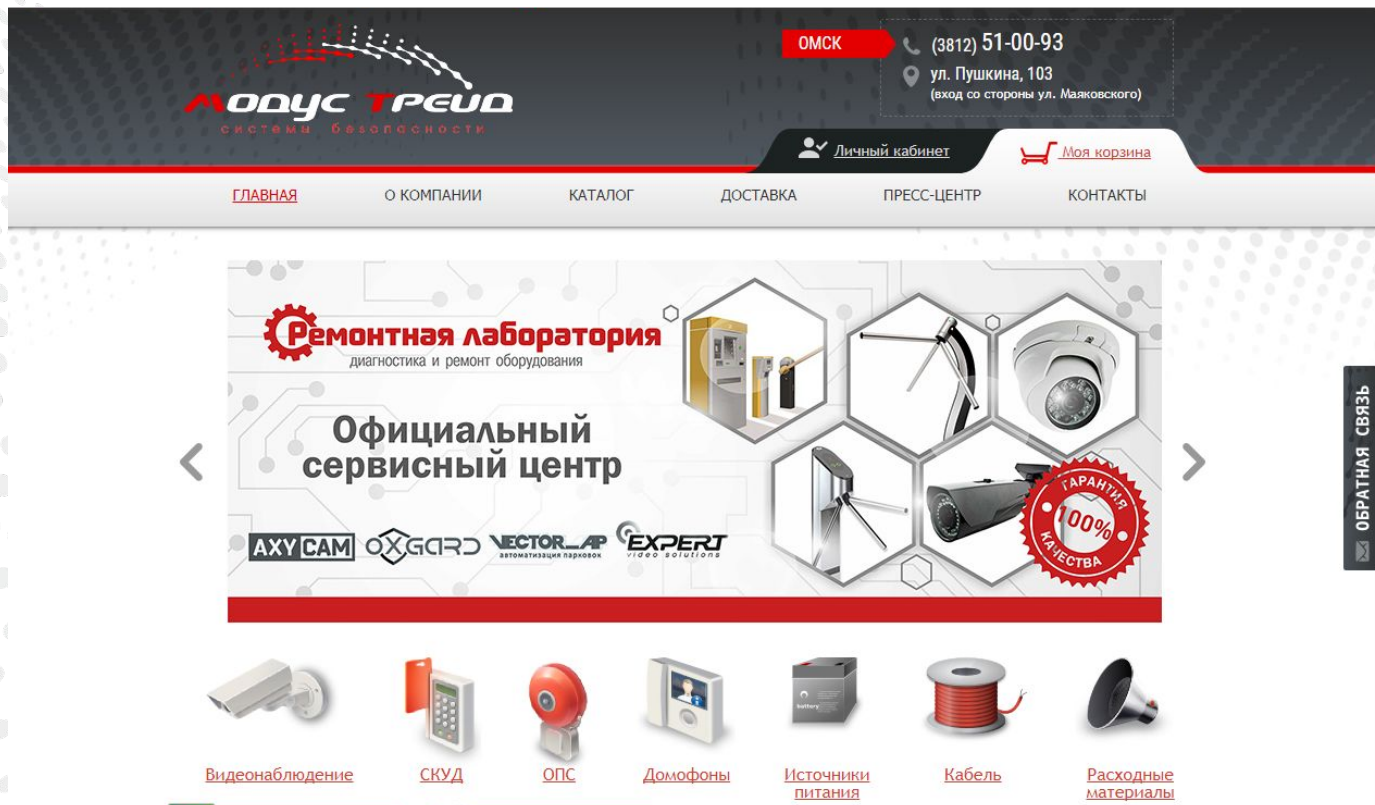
МОДУС ТРЕЙД
системы безопасности

ОМСК

(3812) 51-00-93
ул. Пушкина, 103
(вход со стороны ул. Маяковского)

Личный кабинет
Моя корзина

ГЛАВНАЯ
О КОМПАНИИ
КАТАЛОГ
ДОСТАВКА
ПРЕСС-ЦЕНТР
КОНТАКТЫ

Ремонтная лаборатория
диагностика и ремонт оборудования

Официальный сервисный центр

AXYCAM
OXGARD
VECTOR AP
автоматизация парковок
EXPERT
video solutions

ГАРАНТИЯ
100%
КАЧЕСТВА

ОБРАТНАЯ СВЯЗЬ

Видеонаблюдение
СКУД
ОПС
Домофоны
Источники питания
Кабель
Расходные материалы